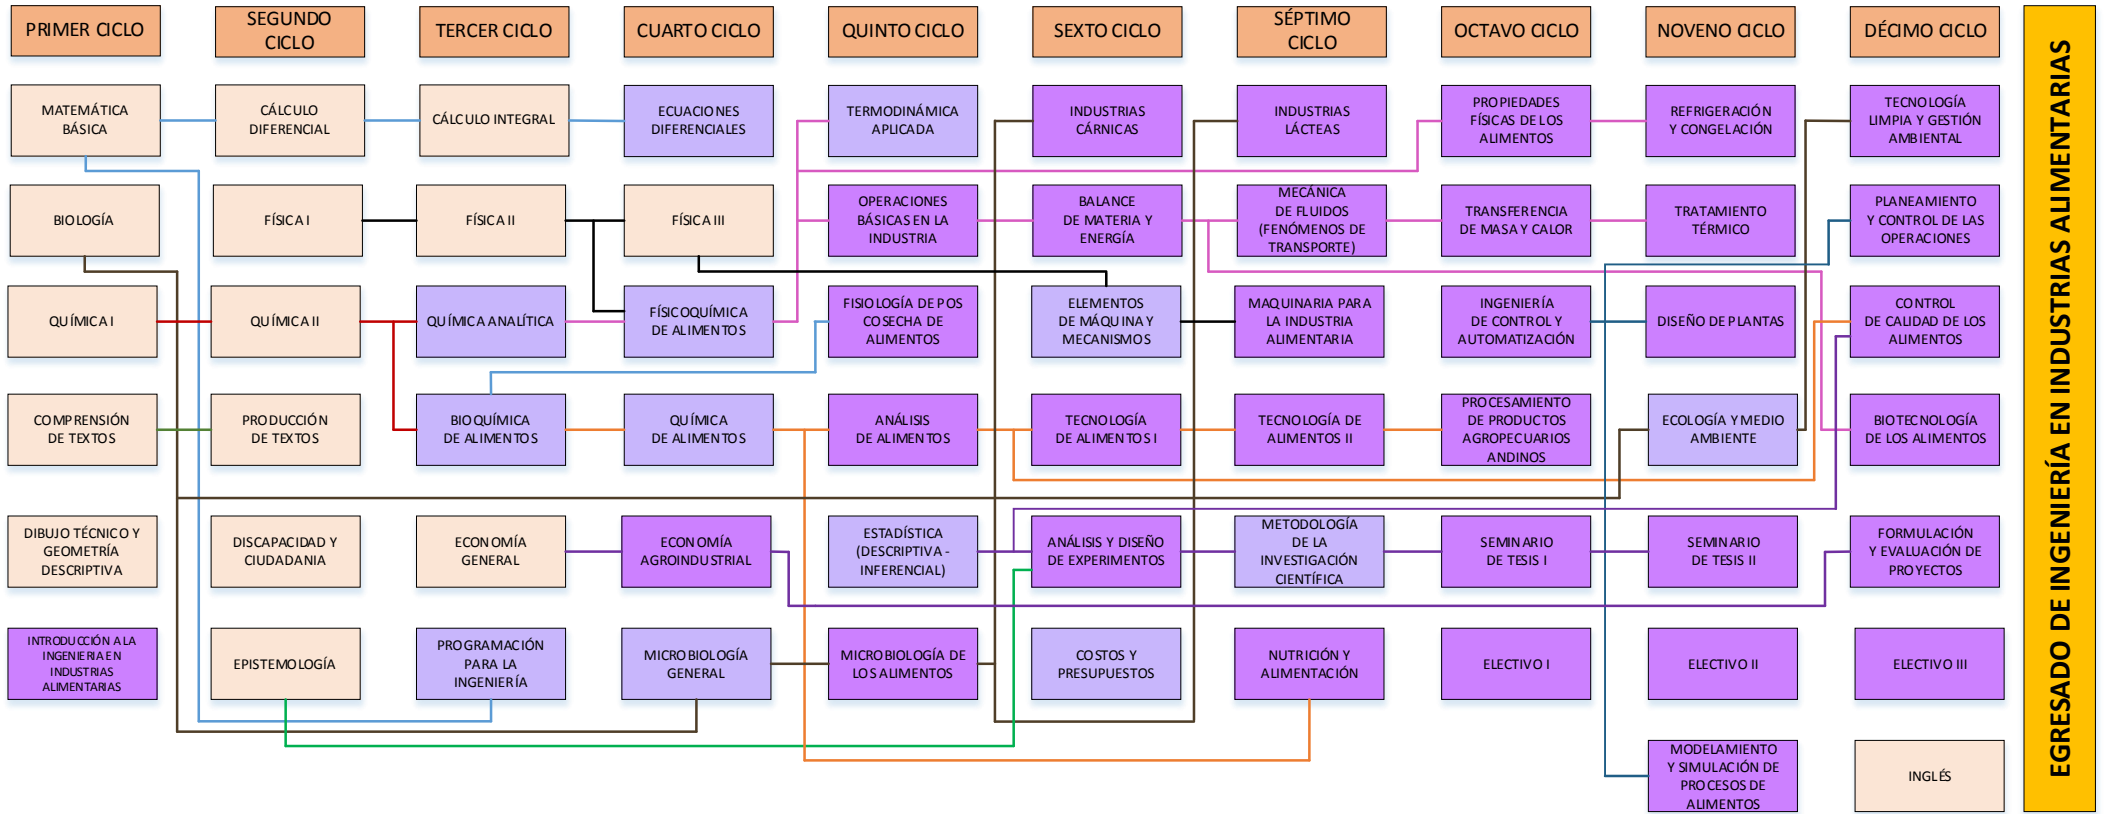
PRIMER CICLO

MATEMÁTICA BÁSICA

BIOLOGÍA

QUÍMICA I

COMPRENSIÓN DE TEXTOS

DIBUJO TÉCNICO Y GEOMETRÍA DESCRIPTIVA

INTRODUCCIÓN A LA INGENIERIA EN INDUSTRIAS ALIMENTARIAS

SEGUNDO CICLO

CÁLCULO DIFERENCIAL

FÍSICA I

QUÍMICA II

PRODUCCIÓN DE TEXTOS

DISCAPACIDAD Y CIUDADANIA

EPISTEMOLOGÍA

TERCER CICLO

CÁLCULO INTEGRAL

FÍSICA II

QUÍMICA ANALÍTICA

BIOQUÍMICA DE ALIMENTOS

ECONOMÍA GENERAL

PROGRAMACIÓN PARA LA INGENIERÍA

CUARTO CICLO

ECUACIONES DIFERENCIALES

FÍSICA III

FÍSICOQUÍMICA DE ALIMENTOS

QUÍMICA DE ALIMENTOS

ECONOMÍA AGROINDUSTRIAL

MICROBIOLOGÍA GENERAL

QUINTO CICLO

TERMODINÁMICA APLICADA

OPERACIONES BÁSICAS EN LA INDUSTRIA

FISIOLOGÍA DE POS COSECHA DE ALIMENTOS

ANÁLISIS DE ALIMENTOS

ESTADÍSTICA (DESCRIPTIVA - INFERENCIAL)

MICROBIOLOGÍA DE LOS ALIMENTOS

SEXTO CICLO

INDUSTRIAS CÁRNICAS

BALANCE DE MATERIA Y ENERGÍA

ELEMENTOS DE MÁQUINA Y MECANISMOS

TECNOLOGÍA DE ALIMENTOS I

ANÁLISIS Y DISEÑO DE EXPERIMENTOS

COSTOS Y PRESUPUESTOS

SÉPTIMO CICLO

INDUSTRIAS LÁCTEAS

MECÁNICA DE FLUIDOS (FENÓMENOS DE TRANSPORTE)

MAQUINARIA PARA LA INDUSTRIA ALIMENTARIA

TECNOLOGÍA DE ALIMENTOS II

METODOLOGÍA DE LA INVESTIGACIÓN CIENTÍFICA

NUTRICIÓN Y ALIMENTACIÓN

OCTAVO CICLO

PROPIEDADES FÍSICAS DE LOS ALIMENTOS

TRANSFERENCIA DE MASA Y CALOR

INGENIERÍA DE CONTROL Y AUTOMATIZACIÓN

PROCESAMIENTO DE PRODUCTOS AGROPECUARIOS ANDINOS

SEMINARIO DE TESIS I

ELECTIVO I

NOVENO CICLO

REFRIGERACIÓN Y CONGELACIÓN

TRATAMIENTO TÉRMICO

DISEÑO DE PLANTAS

ECOLOGÍA Y MEDIO AMBIENTE

SEMINARIO DE TESIS II

ELECTIVO II

MODELAMIENTO Y SIMULACIÓN DE PROCESOS DE ALIMENTOS

DÉCIMO CICLO

TECNOLOGÍA LIMPIA Y GESTIÓN AMBIENTAL

PLANEAMIENTO Y CONTROL DE LAS OPERACIONES

CONTROL DE CALIDAD DE LOS ALIMENTOS

BIOTECNOLOGÍA DE LOS ALIMENTOS

FORMULACIÓN Y EVALUACIÓN DE PROYECTOS

ELECTIVO III

INGLÉS

EGRESADO DE INGENIERÍA EN INDUSTRIAS ALIMENTARIAS